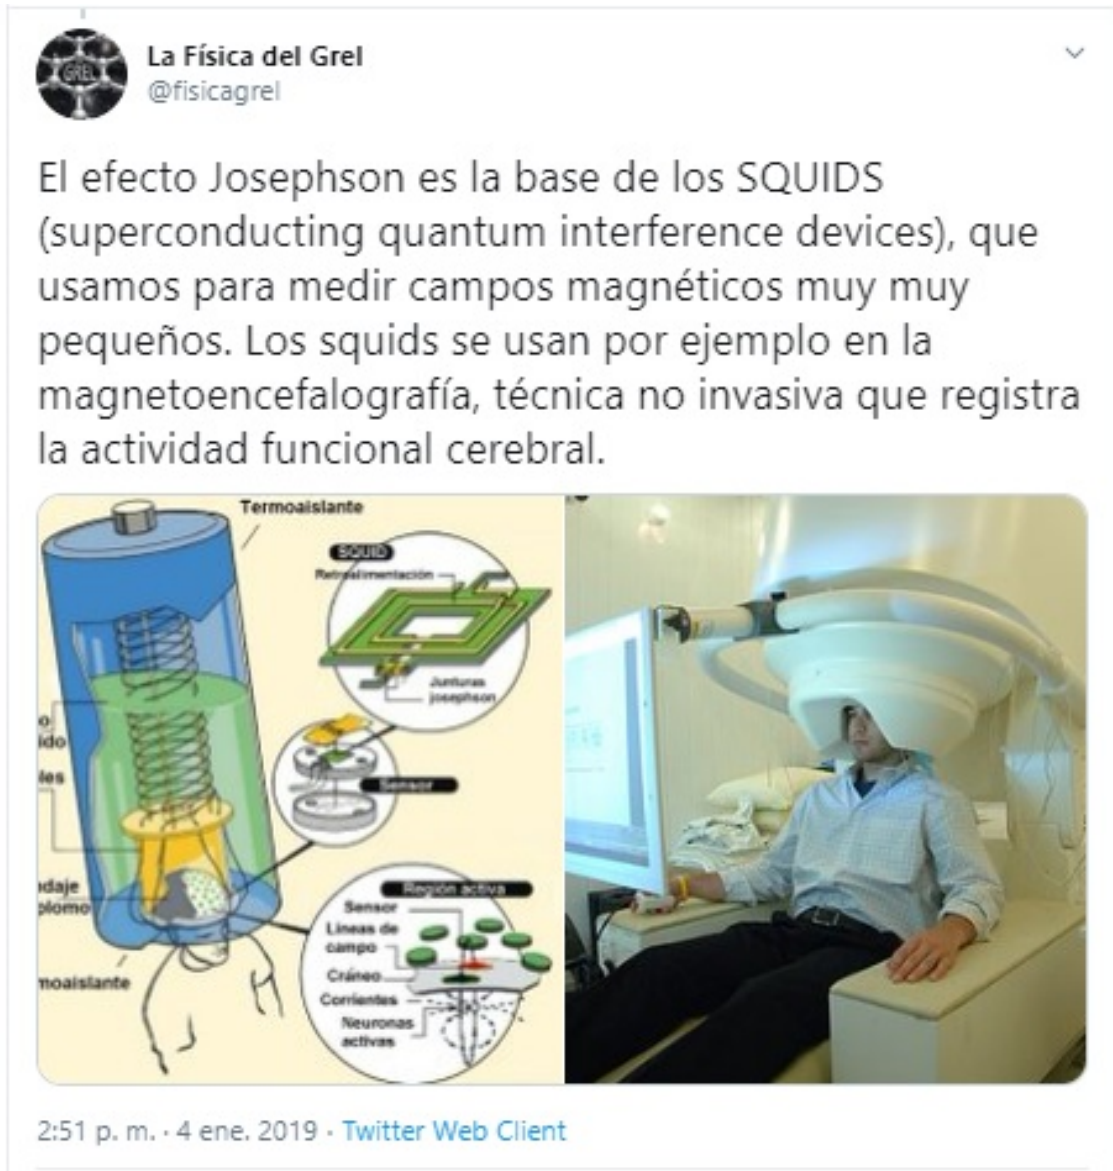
La Física del Grel
@fisicagrel

El efecto Josephson es la base de los SQUIDS (superconducting quantum interference devices), que usamos para medir campos magnéticos muy muy pequeños. Los squids se usan por ejemplo en la magnetoencefalografía, técnica no invasiva que registra la actividad funcional cerebral.

Termoaislante
SQUID
Retroalimentación
Junturas josephson
Sensor
Región activa
Sensor
Líneas de campo
Cráneo
Corrientes
Neuronas activas
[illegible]o
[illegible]ido
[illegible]les
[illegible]ndaje
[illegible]plomo
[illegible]moaislante

2:51 p. m. · 4 ene. 2019 · Twitter Web Client